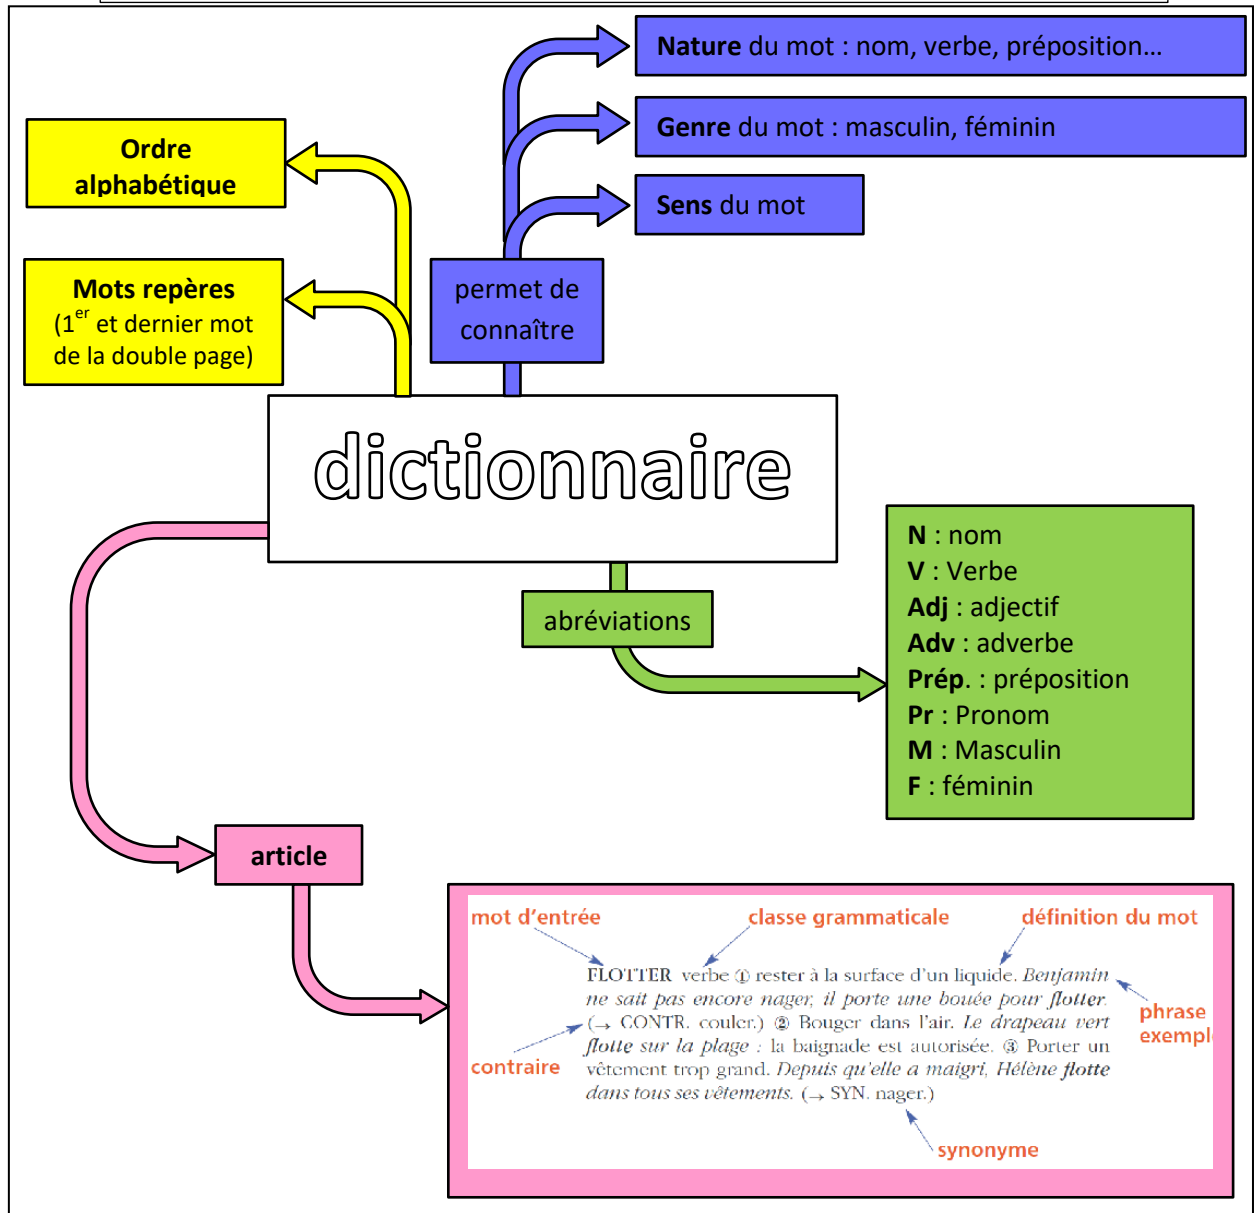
Nature du mot : nom, verbe, préposition…

Genre du mot : masculin, féminin

Sens du mot

Ordre alphabétique

Mots repères (1$^{er}$ et dernier mot de la double page)

permet de connaître

dictionnaire

N : nom
V : Verbe
Adj : adjectif
Adv : adverbe
Prép. : préposition
Pr : Pronom
M : Masculin
F : féminin

abréviations

article

mot d'entrée

classe grammaticale

définition du mot

FLOTTER verbe ① rester à la surface d'un liquide. Benjamin ne sait pas encore nager, il porte une bouée pour flotter. (→ CONTR. couler.) ② Bouger dans l'air. Le drapeau vert flotte sur la plage : la baignade est autorisée. ③ Porter un vêtement trop grand. Depuis qu'elle a maigri, Hélène flotte dans tous ses vêtements. (→ SYN. nager.)

phrase exempl

contraire

synonyme